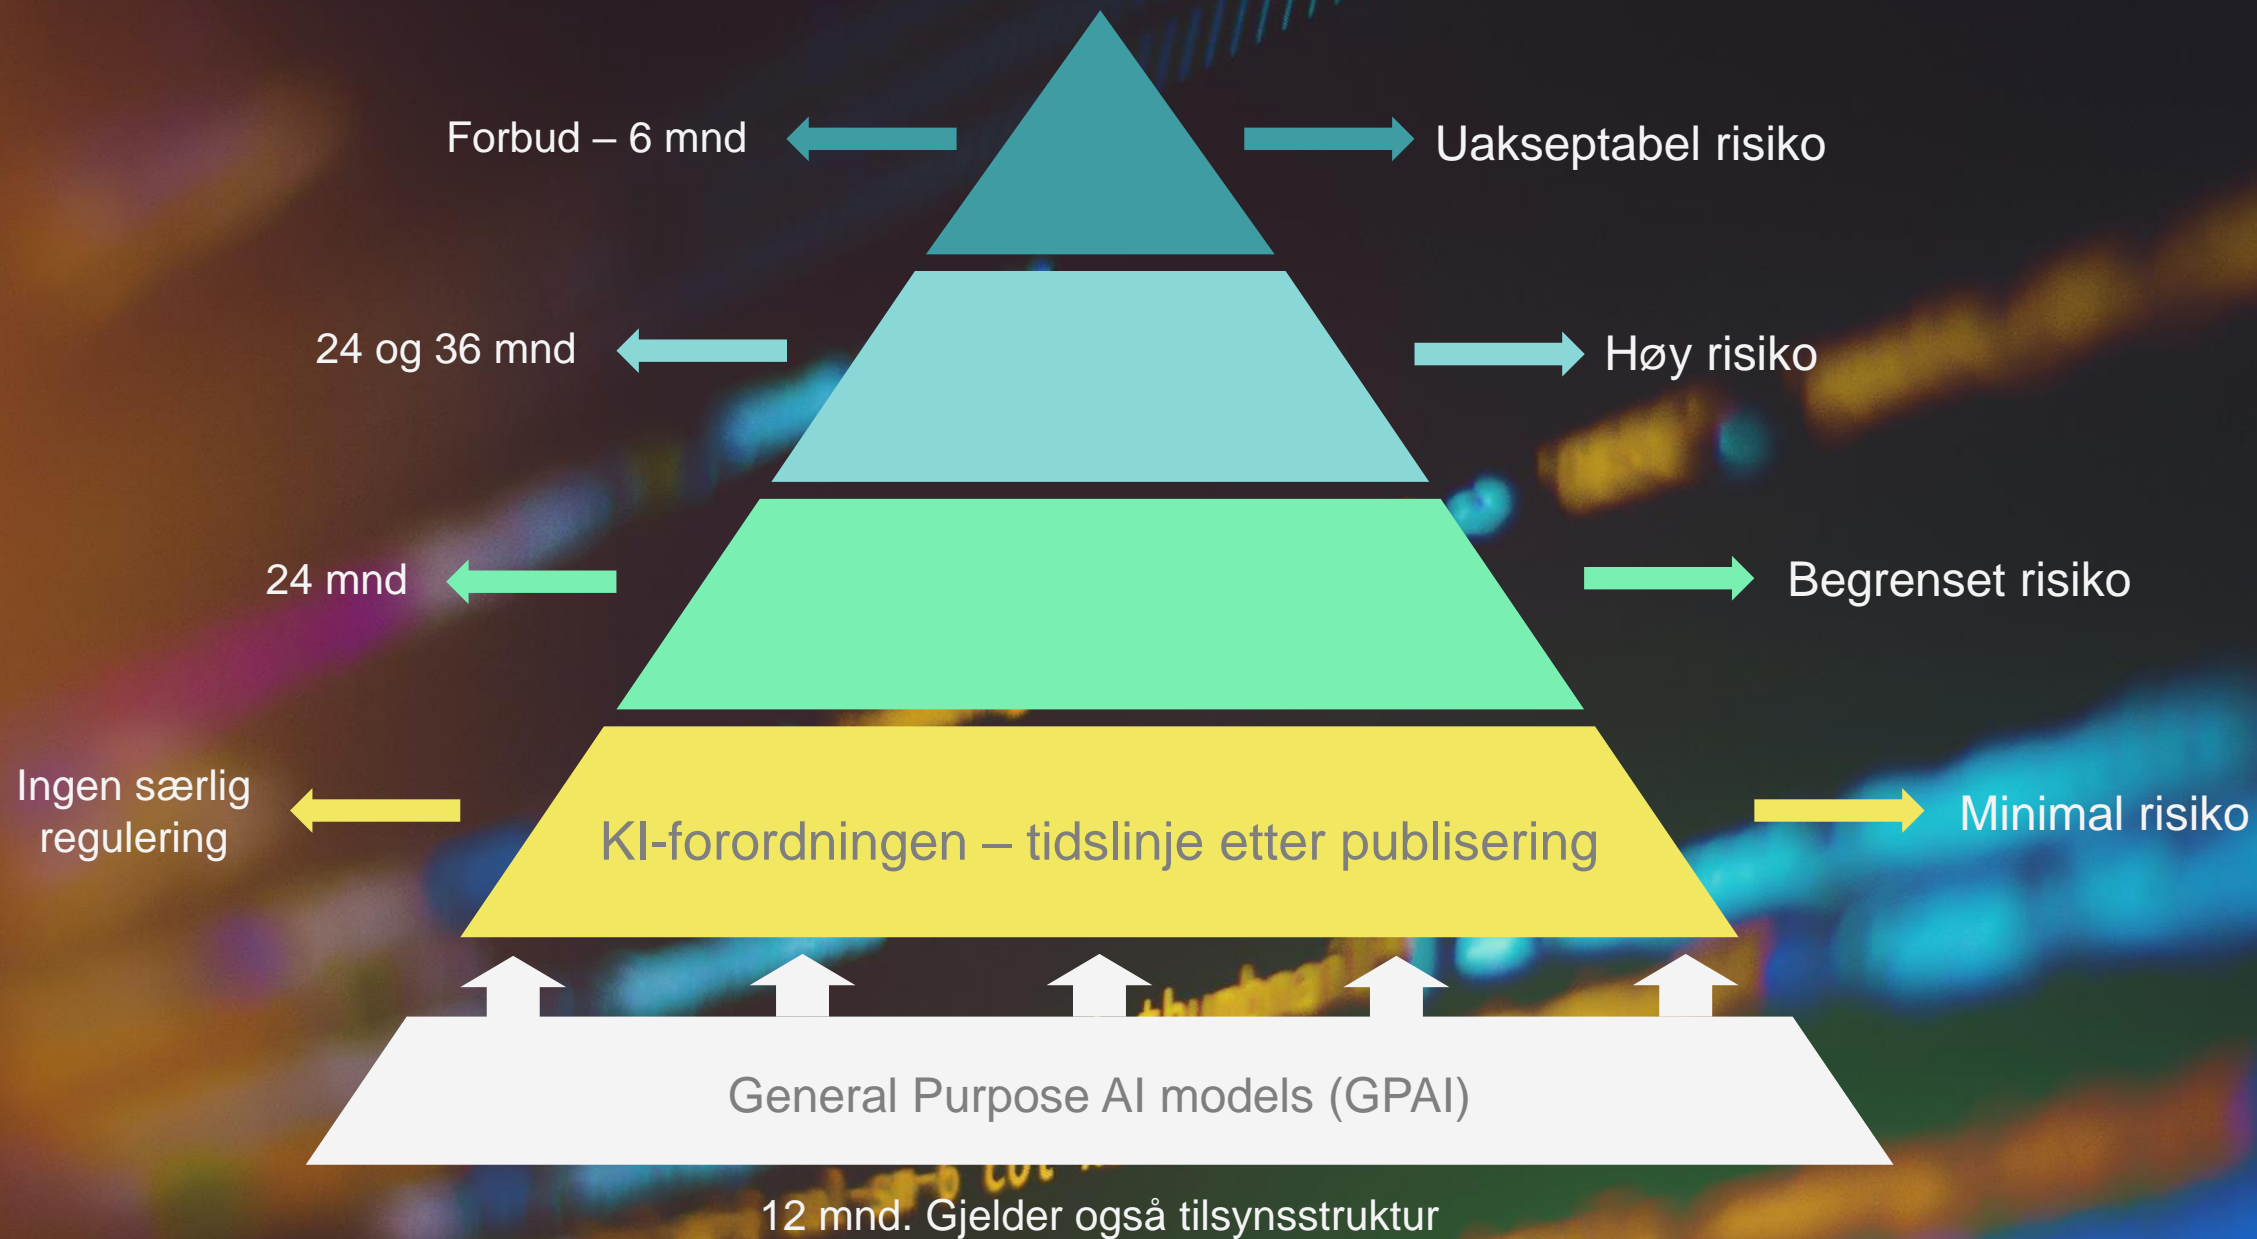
Forbud – 6 mnd

Uakseptabel risiko

24 og 36 mnd

Høy risiko

24 mnd

Begrenset risiko

Ingen særlig regulering

KI-forordningen – tidslinje etter publisering

Minimal risiko

General Purpose AI models (GPAI)

12 mnd. Gjelder også tilsynsstruktur